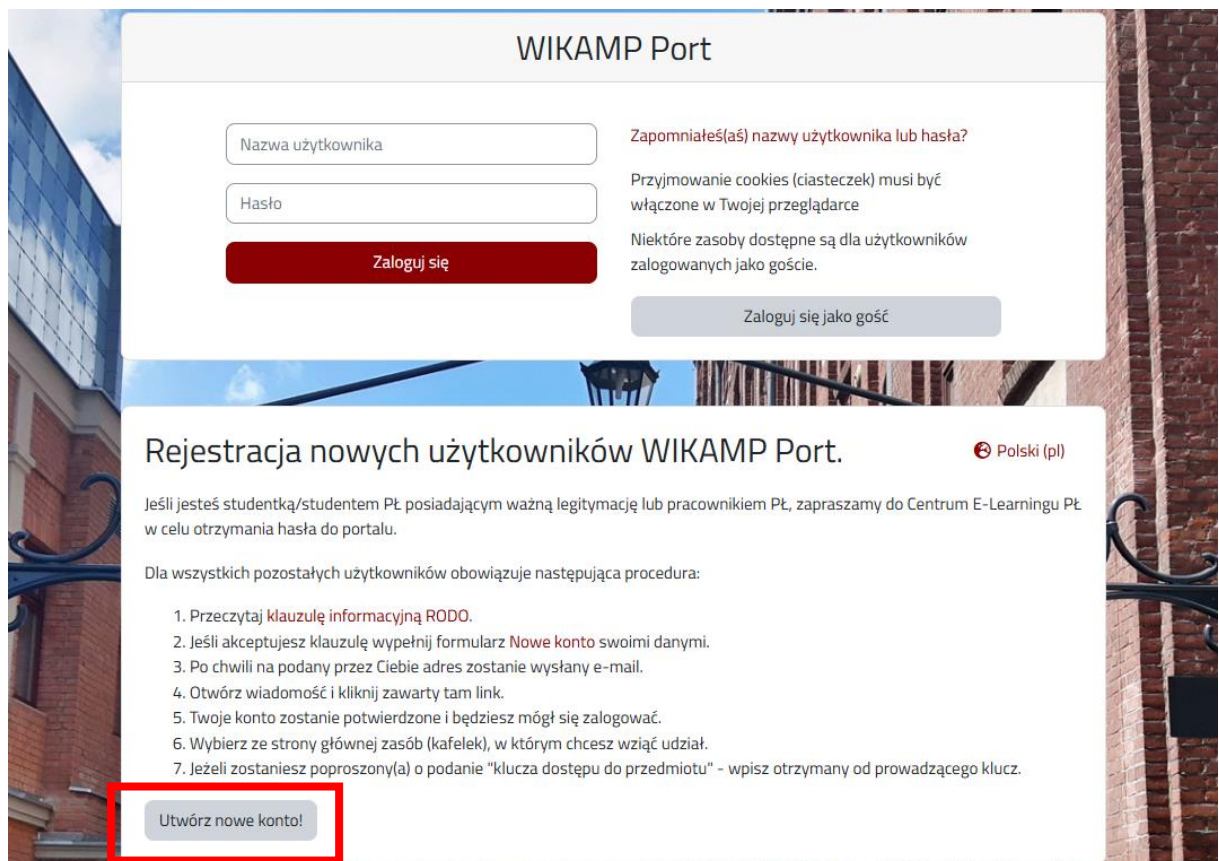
WIKAMP Port

Nazwa użytkownika

Hasło

Zaloguj się

Zapomniałeś(aś) nazwy użytkownika lub hasła?

Przyjmowanie cookies (ciasteczek) musi być włączone w Twojej przeglądarce

Niektóre zasoby dostępne są dla użytkowników zalogowanych jako goście.

Zaloguj się jako gość

Rejestracja nowych użytkowników WIKAMP Port.

Polski (pl)

Jeśli jesteś studentką/studentem PŁ posiadającym ważną legitymację lub pracownikiem PŁ, zapraszamy do Centrum E-Learningu PŁ w celu otrzymania hasła do portalu.

Dla wszystkich pozostałych użytkowników obowiązuje następująca procedura:

1. Przeczytaj klauzulę informacyjną RODO.
2. Jeśli akceptujesz klauzulę wypełnij formularz Nowe konto swoimi danymi.
3. Po chwili na podany przez Ciebie adres zostanie wysłany e-mail.
4. Otwórz wiadomość i kliknij zawarty tam link.
5. Twoje konto zostanie potwierdzone i będziesz mógł się zalogować.
6. Wybierz ze strony głównej zasób (kafelek), w którym chcesz wziąć udział.
7. Jeżeli zostaniesz poproszony(a) o podanie "klucza dostępu do przedmiotu" - wpisz otrzymany od prowadzącego klucz.

Utwórz nowe konto!